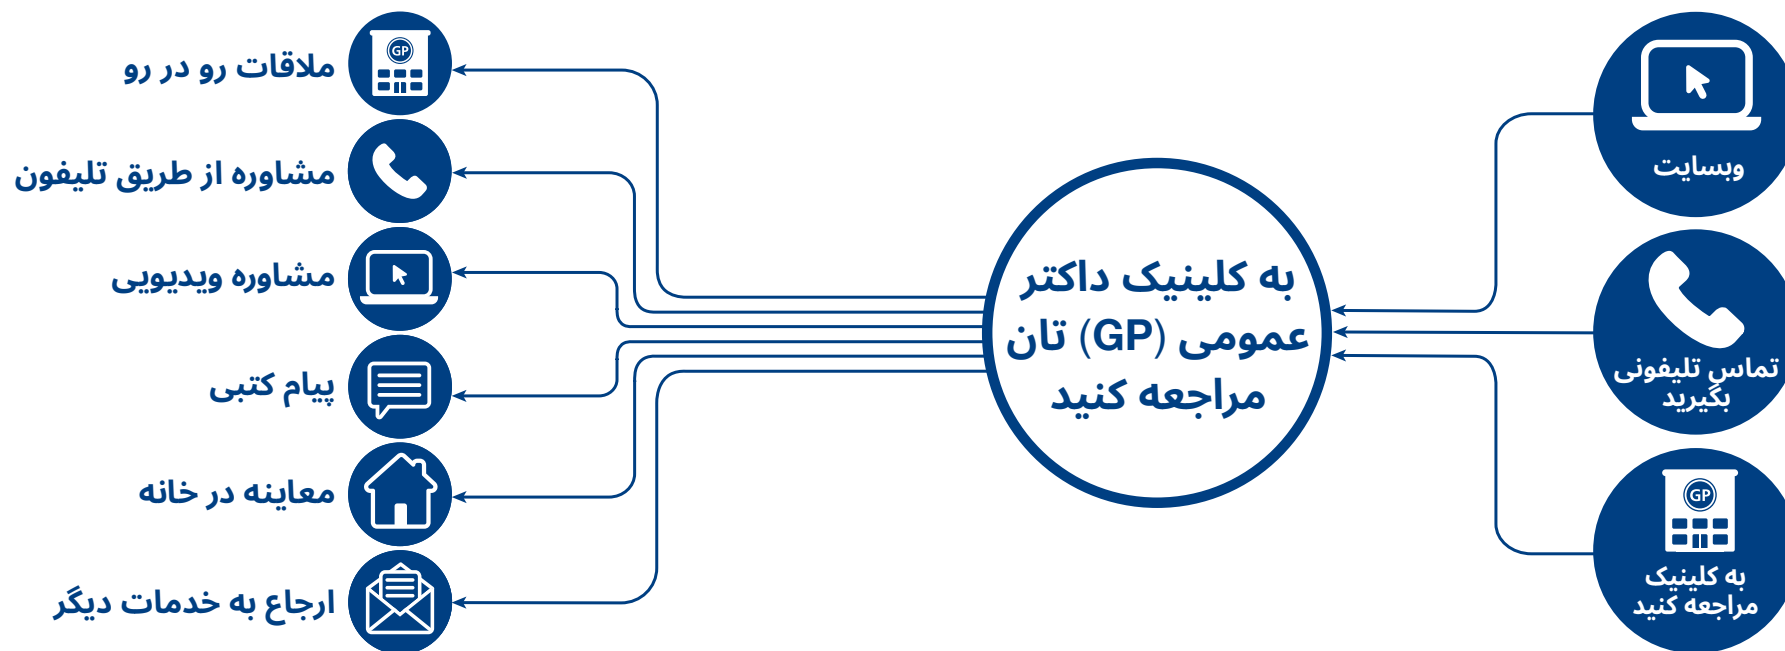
وبسایت

تماس تلیفونی بگیرید

به کلینیک مراجعه کنید

به کلینیک داکتر عمومی (GP) تان مراجعه کنید

GP
ملاقات رو در رو

مشاوره از طریق تلیفون

مشاوره ویدیویی

پیام کتبی

معاینه در خانه

ارجاع به خدمات دیگر

GP